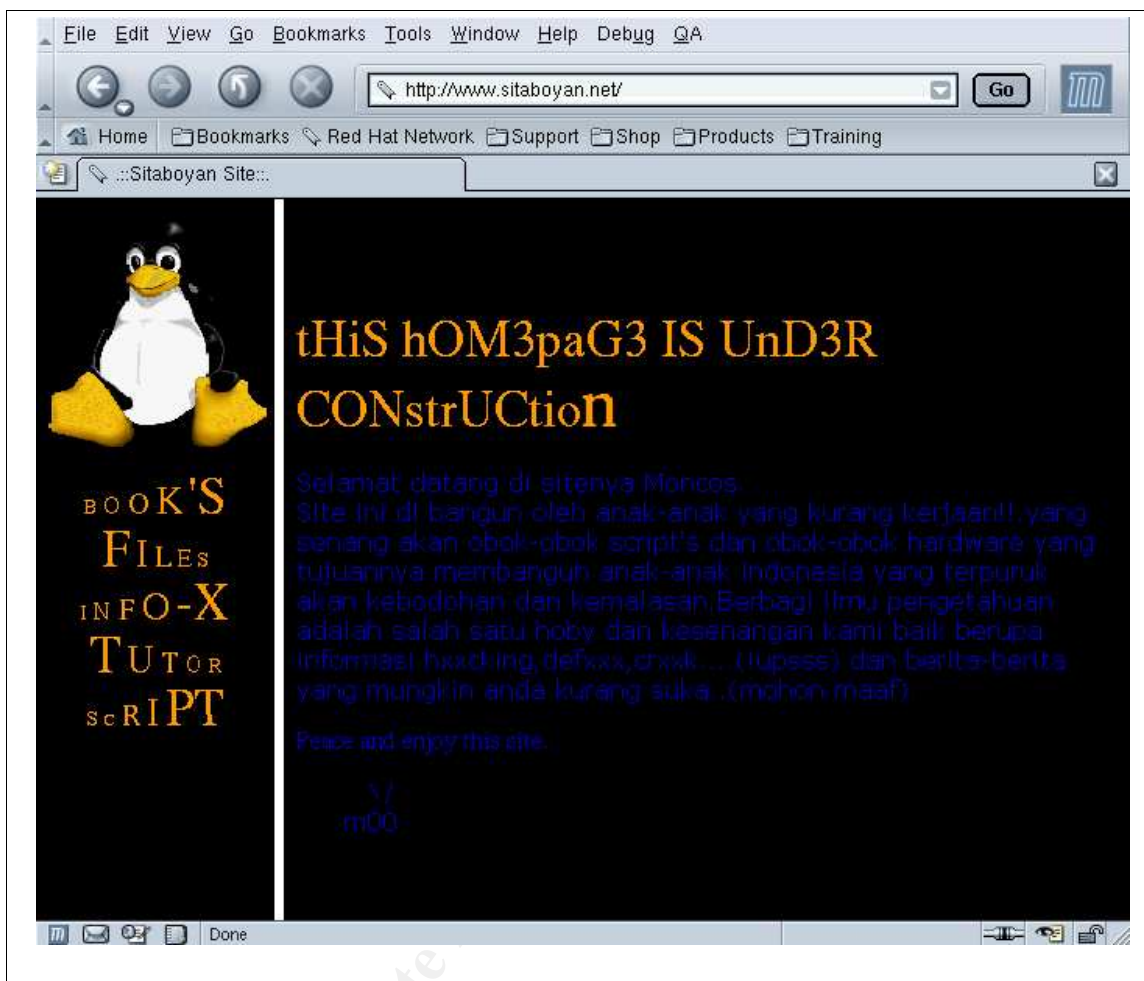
File Edit View Go Bookmarks Tools Window Help Debug QA

http://www.sitaboyan.net/

Go

Home Bookmarks Red Hat Network Support Shop Products Training

.::Sitaboyan Site::.

BOOK'S
FILEs
INFO-X
TUTOR
ScRIPT

tHiS hOM3paG3 IS UnD3R CONstrUCtion

Selamat datang di sitenya Moncos.
Site ini di bangun oleh anak-anak yang kurang kerjaan!! yang senang akan obok-obok script's dan obok-obok hardware yang tujuannya membangun anak-anak indonesia yang terpuruk akan kebodohan dan kemalasan.Berbagi Ilmu pengetahuan adalah salah satu hoby dan kesenangan kami baik berupa informasi hxxcking,defxxx,crxxk.... (Iupsss) dan berita-berita yang mungkin anda kurang suka..(mohon maaf)

Peace and enjoy this site.

\/
m00

Done